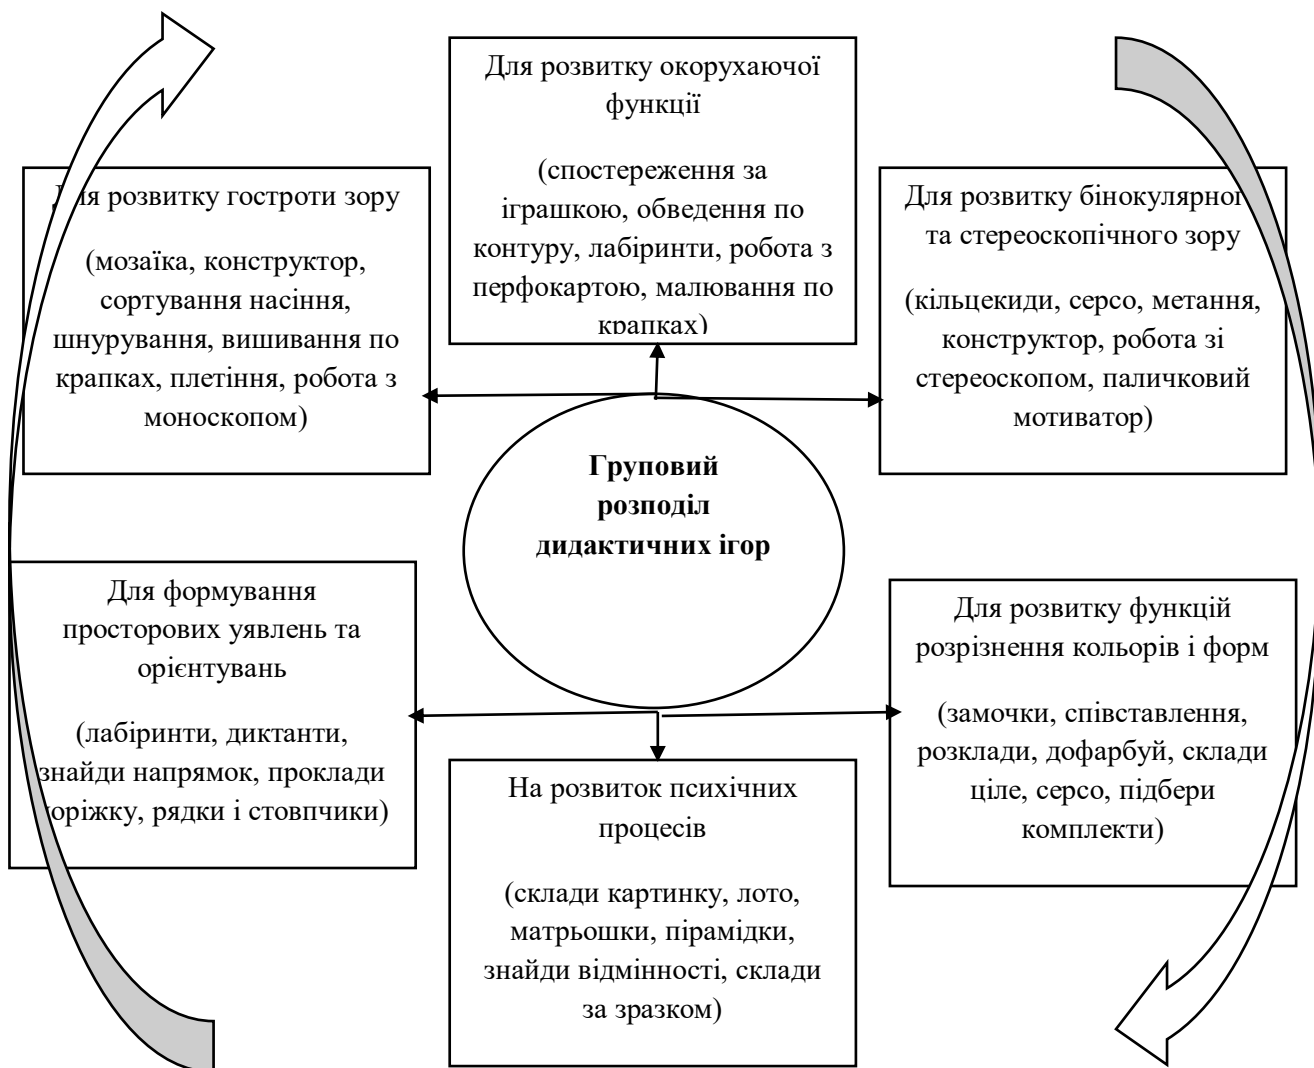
Для розвитку окорухаючої функції

(спостереження за іграшкою, обведення по контуру, лабіринти, робота з перфокартою, малювання по крапках)

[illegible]я розвитку гостроти зору

(мозаїка, конструктор, сортування насіння, шнурування, вишивання по крапках, плетіння, робота з моноскопом)

Для розвитку бінокулярно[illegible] та стереоскопічного зору

(кільцекиди, серсо, метання, конструктор, робота зі стереоскопом, паличковий мотиватор)

Груповий розподіл дидактичних ігор

Для формування просторових уявлень та орієнтувань

(лабіринти, диктанти, знайди напрямок, проклади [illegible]оріжку, рядки і стовпчики)

Для розвитку функцій розрізнення кольорів і форм

(замочки, співставлення, розклади, дофарбуй, склади ціле, серсо, підбери комплекти)

На розвиток психічних процесів

(склади картинку, лото, матрьошки, пірамідки, знайди відмінності, склади за зразком)